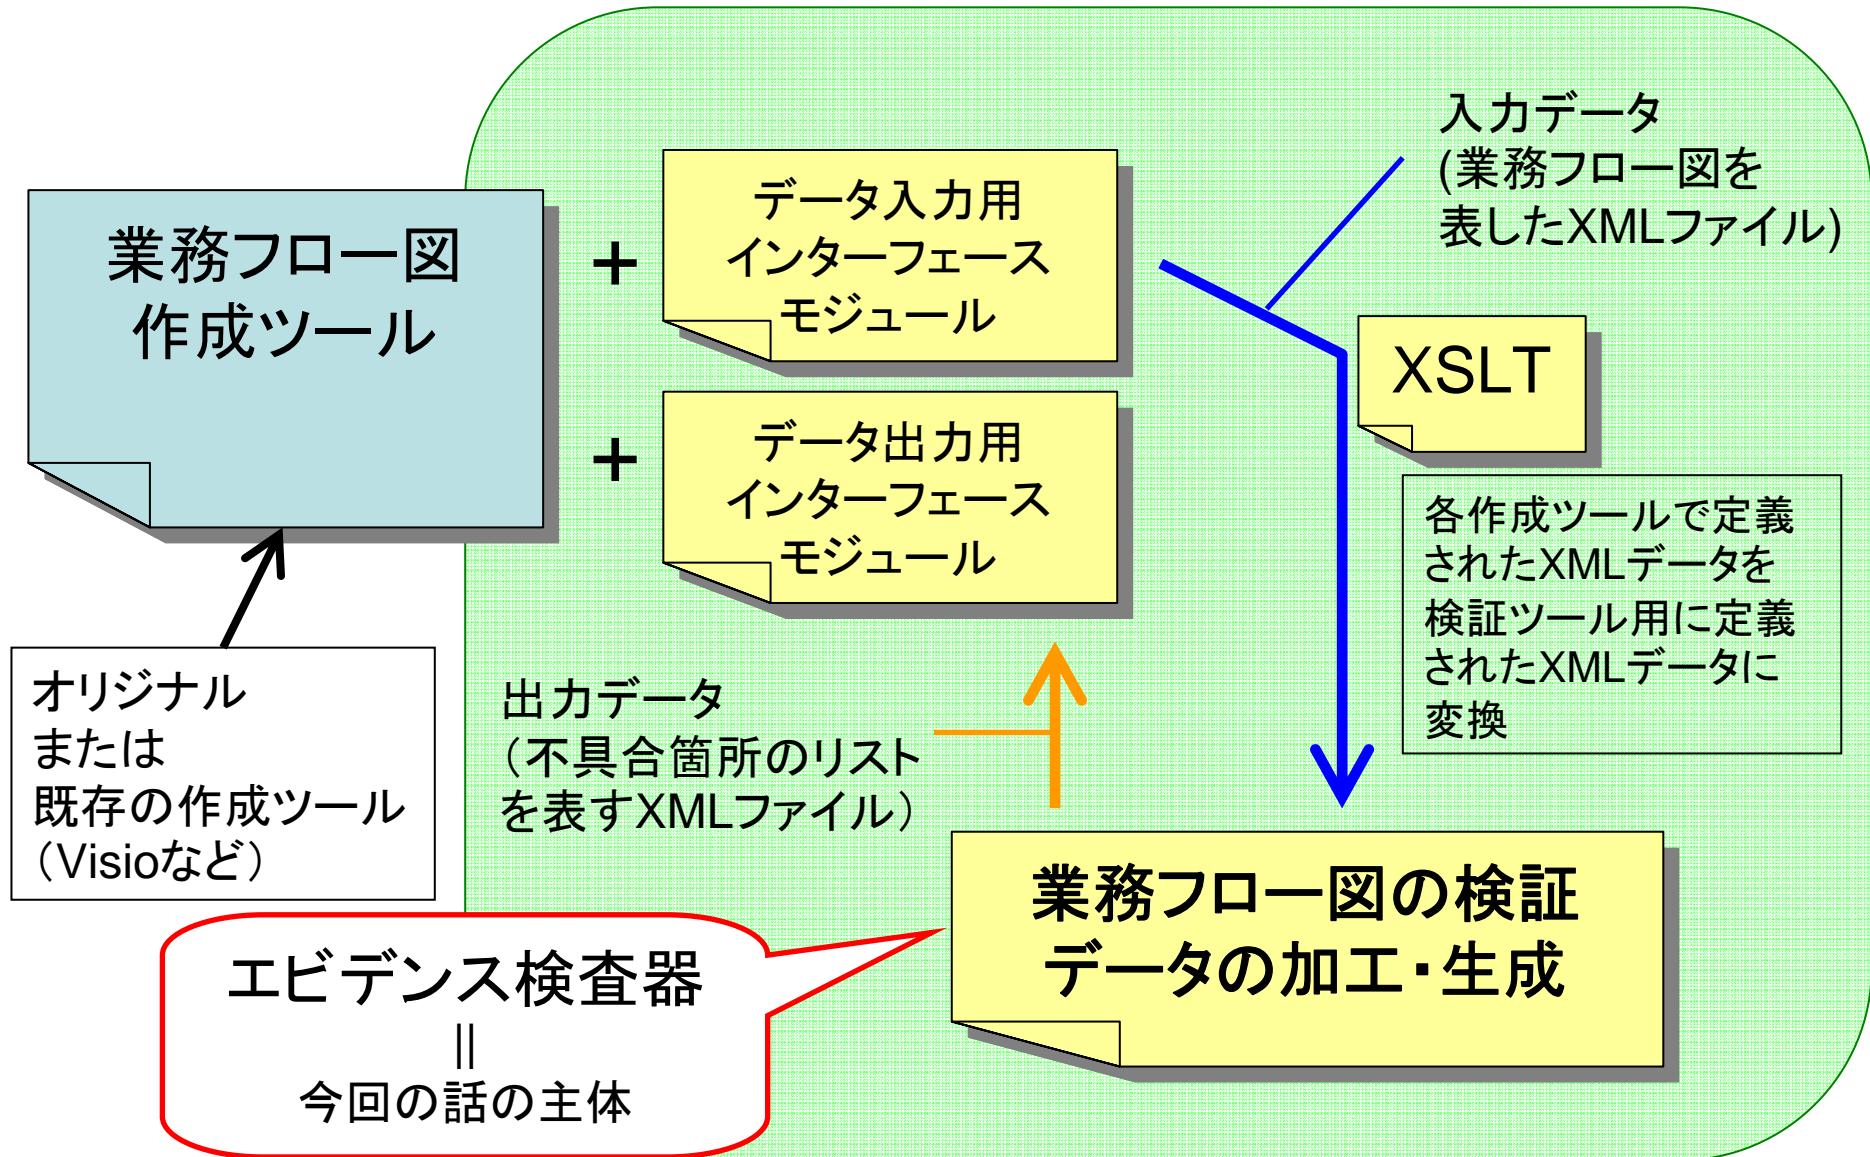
業務フロー図
作成ツール

+

データ入力用
インターフェース
モジュール

+

データ出力用
インターフェース
モジュール

入力データ
(業務フロー図を
表したXMLファイル)

XSLT

各作成ツールで定義
されたXMLデータを
検証ツール用に定義
されたXMLデータに
変換

オリジナル
または
既存の作成ツール
(Visioなど)

出力データ
(不具合箇所のリスト
を表すXMLファイル)

業務フロー図の検証
データの加工・生成

エビデンス検査器
||
今回の話の主体